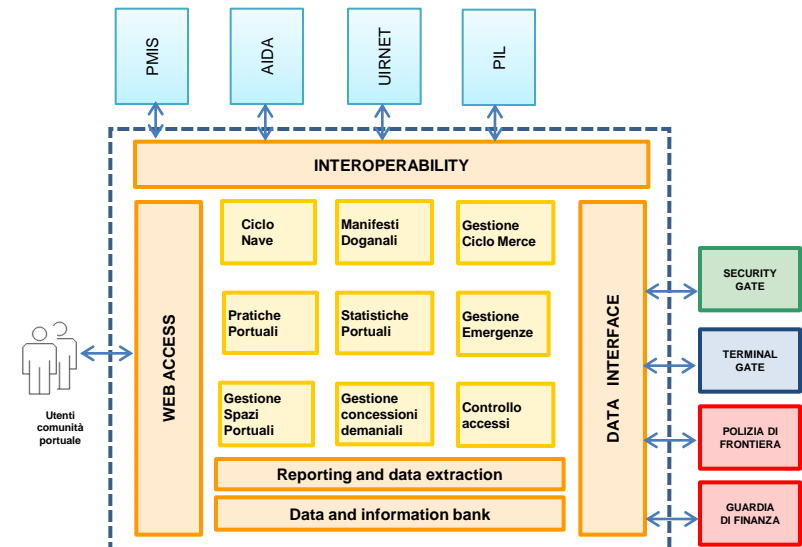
PMIS

AIDA

UIRNET

PIL

INTEROPERABILITY

WEB ACCESS

Ciclo Nave

Manifesti Doganali

Gestione Ciclo Merce

Pratiche Portuali

Statistiche Portuali

Gestione Emergenze

Gestione Spazi Portuali

Gestione concessioni demaniali

Controllo accessi

Reporting and data extraction

Data and information bank

DATA INTERFACE

SECURITY GATE

TERMINAL GATE

POLIZIA DI FRONTIERA

GUARDIA DI FINANZA

Utenti comunità portuale